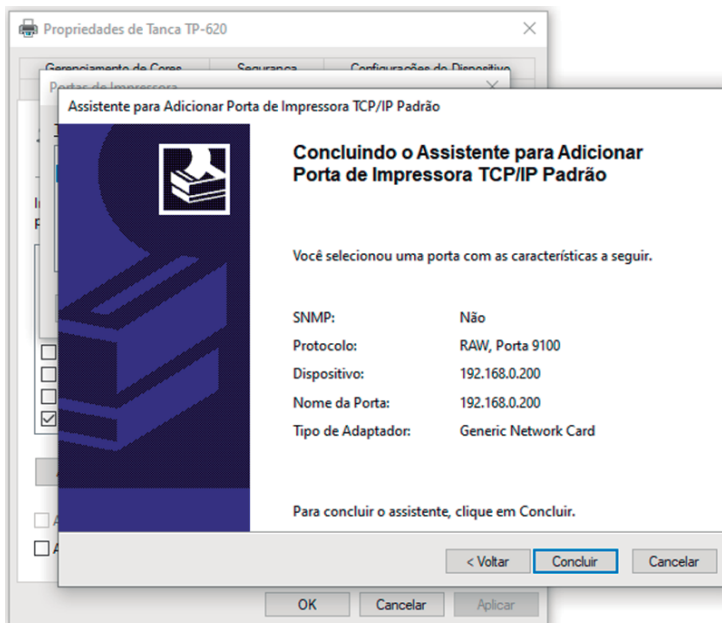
Propriedades de Tanca TP-620

Gerenciamento de Cores

Segurança

Configurações do Dispositivo

Portas de Impressora

Assistente para Adicionar Porta de Impressora TCP/IP Padrão

Concluindo o Assistente para Adicionar Porta de Impressora TCP/IP Padrão

Você selecionou uma porta com as características a seguir.

| | |
|---|---|
| SNMP: | Não |
| Protocolo: | RAW, Porta 9100 |
| Dispositivo: | 192.168.0.200 |
| Nome da Porta: | 192.168.0.200 |
| Tipo de Adaptador: | Generic Network Card |

Para concluir o assistente, clique em Concluir.

< Voltar

Concluir

Cancelar

OK

Cancelar

Aplicar